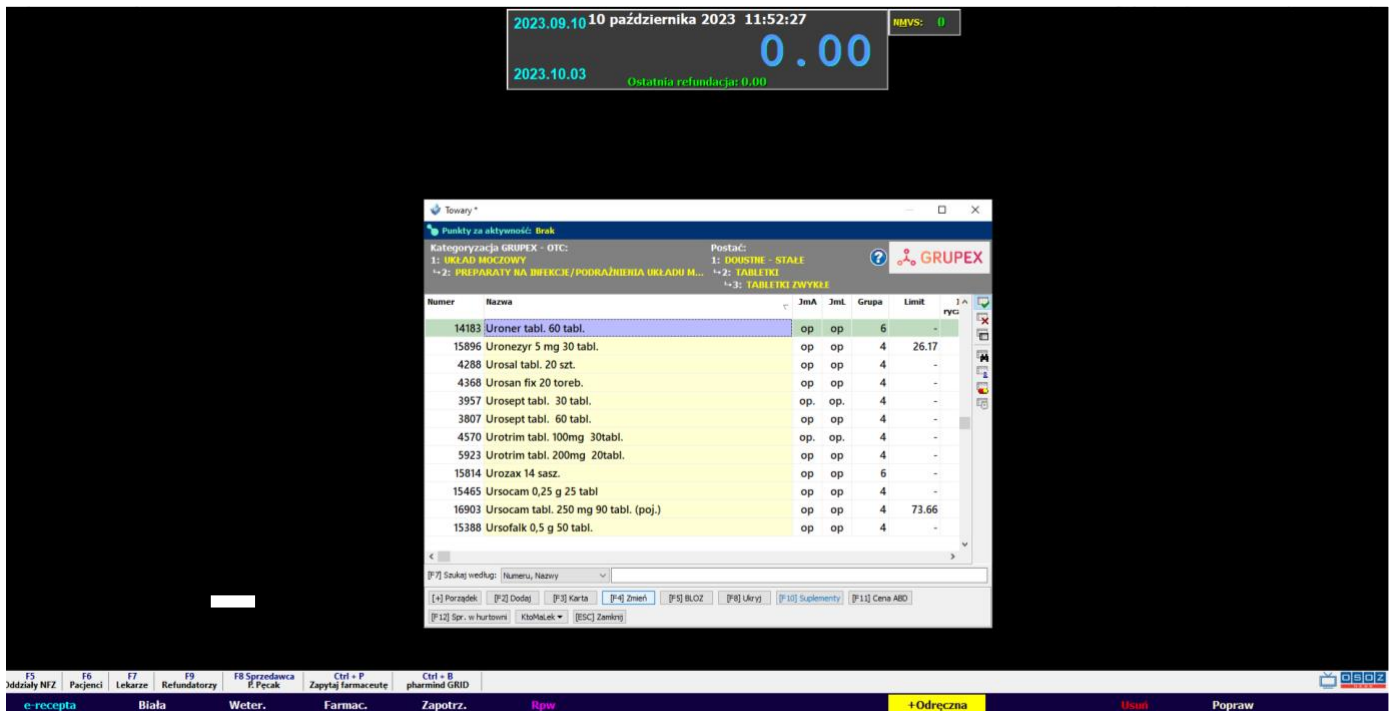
2023.09.10 10 października 2023 11:52:27
0.00
2023.10.03
Ostatnia refundacja: 0.00

NMVS: 0

Towary *

Punkty za aktywność: Brak

Kategoryzacja GRUPEX - OTC:
1: UKŁAD MOCZOWY
↳2: PREPARATY NA INFEKCJE/PODRAŻNIENIA UKŁADU M...

Postać:
1: DOUSTNE - STAŁE
↳2: TABLETKI
↳3: TABLETKI ZWYKŁE

GRUPEX

| Numer | Nazwa | JmA | JmL | Grupa | Limit |
|---|---|---|---|---|---|
| 14183 | Uroner tabl. 60 tabl. | op | op | 6 | - |
| 15896 | Uronezyr 5 mg 30 tabl. | op | op | 4 | 26.17 |
| 4288 | Urosal tabl. 20 szt. | op | op | 4 | - |
| 4368 | Urosan fix 20 toreb. | op | op | 4 | - |
| 3957 | Urosept tabl. 30 tabl. | op. | op. | 4 | - |
| 3807 | Urosept tabl. 60 tabl. | op | op | 4 | - |
| 4570 | Urotrim tabl. 100mg 30tabl. | op. | op. | 4 | - |
| 5923 | Urotrim tabl. 200mg 20tabl. | op | op | 4 | - |
| 15814 | Urozax 14 sasz. | op | op | 6 | - |
| 15465 | Ursocam 0,25 g 25 tabl | op | op | 4 | - |
| 16903 | Ursocam tabl. 250 mg 90 tabl. (poj.) | op | op | 4 | 73.66 |
| 15388 | Ursofalk 0,5 g 50 tabl. | op | op | 4 | - |

[F7] Szukaj według: Numeru, Nazwy

[+] Porządek [F2] Dodaj [F3] Karta [F4] Zmień [F5] BLOZ [F8] Ukryj [F10] Suplementy [F11] Cena ABO
[F12] Spr. w hurtowni KtoMaLek [ESC] Zamknij

F5 Oddziały NFZ | F6 Pacjenci | F7 Lekarze | F9 Refundatorzy | F8 Sprzedawca F. Pęcak | Ctrl + P Zapytaj farmaceutę | Ctrl + B pharmind GRID

e-recepta Biała Weter. Farmac. Zapotrz. Rpw +Odręczna Usuń Popraw